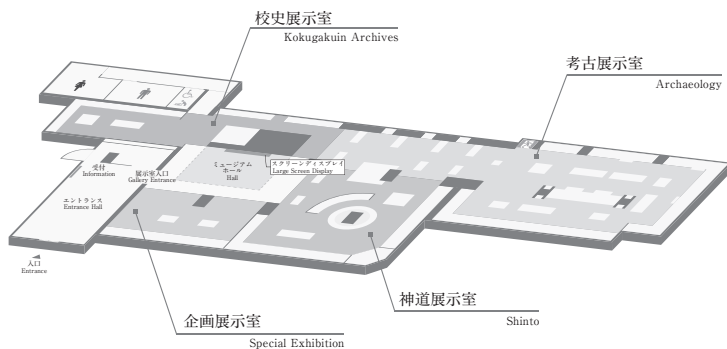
校史展示室
Kokugakuin Archives

考古展示室
Archaeology

受付
Information

展示室入口
Gallery Entrance

ミュージアム
ホール
Hall

スクリーンディスプレイ
Large Screen Display

エントランス
Entrance Hall

入口
Entrance

神道展示室
Shinto

企画展示室
Special Exhibition